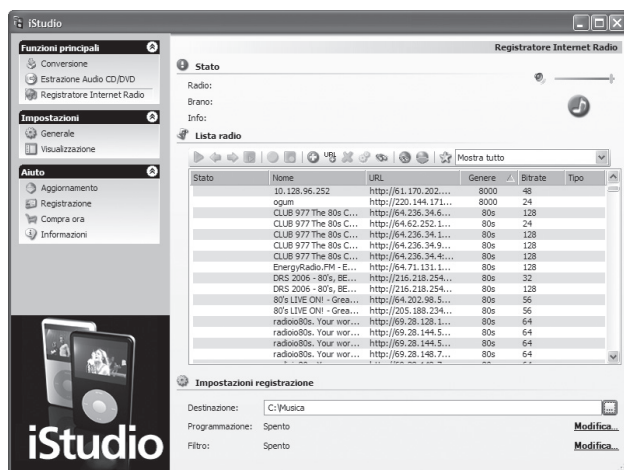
iStudio

Funzioni principali
Conversione
Estrazione Audio CD/DVD
Registratore Internet Radio

Impostazioni
Generale
Visualizzazione

Aiuto
Aggiornamento
Registrazione
Compra ora
Informazioni

iStudio

Registratore Internet Radio

Stato
Radio:
Brano:
Info:

Lista radio

Mostra tutto

| Stato | Nome | URL | Genere | Bitrate | Tipo |
|---|---|---|---|---|---|
| | 10.128.96.252 | http://61.170.202.... | 8000 | 48 | |
| | ogum | http://220.144.171... | 8000 | 24 | |
| | CLUB 977 The 80s C... | http://64.236.34.6... | 80s | 128 | |
| | CLUB 977 The 80s C... | http://64.62.252.1... | 80s | 24 | |
| | CLUB 977 The 80s C... | http://64.236.34.1... | 80s | 128 | |
| | CLUB 977 The 80s C... | http://64.236.34.9... | 80s | 128 | |
| | CLUB 977 The 80s C... | http://64.236.34.4... | 80s | 128 | |
| | EnergyRadio.FM - E... | http://64.71.131.1... | 80s | 128 | |
| | DRS 2006 - 80's, BE... | http://216.218.254... | 80s | 32 | |
| | DRS 2006 - 80's, BE... | http://216.218.254... | 80s | 128 | |
| | 80's LIVE ON! - Grea... | http://64.202.98.5... | 80s | 56 | |
| | 80's LIVE ON! - Grea... | http://205.188.234... | 80s | 56 | |
| | radioio80s. Your wor... | http://69.28.128.1... | 80s | 64 | |
| | radioio80s. Your wor... | http://69.28.144.5... | 80s | 64 | |
| | radioio80s. Your wor... | http://69.28.144.5... | 80s | 64 | |
| | radioio80s. Your wor... | http://69.28.148.7... | 80s | 64 | |

Impostazioni registrazione
Destinazione: C:\Musica
Programmazione: Spento Modifica...
Filtro: Spento Modifica...